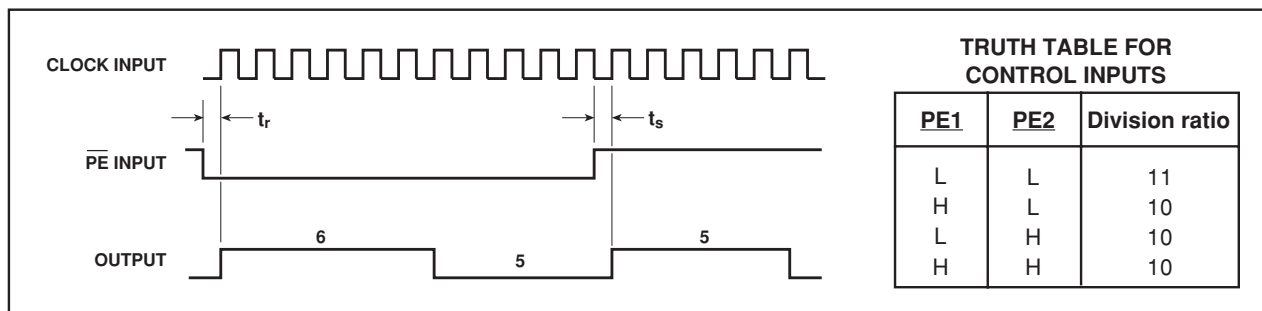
CLOCK INPUT

$t_r$

$t_s$

$\overline{PE}$ INPUT

OUTPUT

6

5

5

TRUTH TABLE FOR CONTROL INPUTS

| PE1 | PE2 | Division ratio |
|---|---|---|
| L | L | 11 |
| H | L | 10 |
| L | H | 10 |
| H | H | 10 |